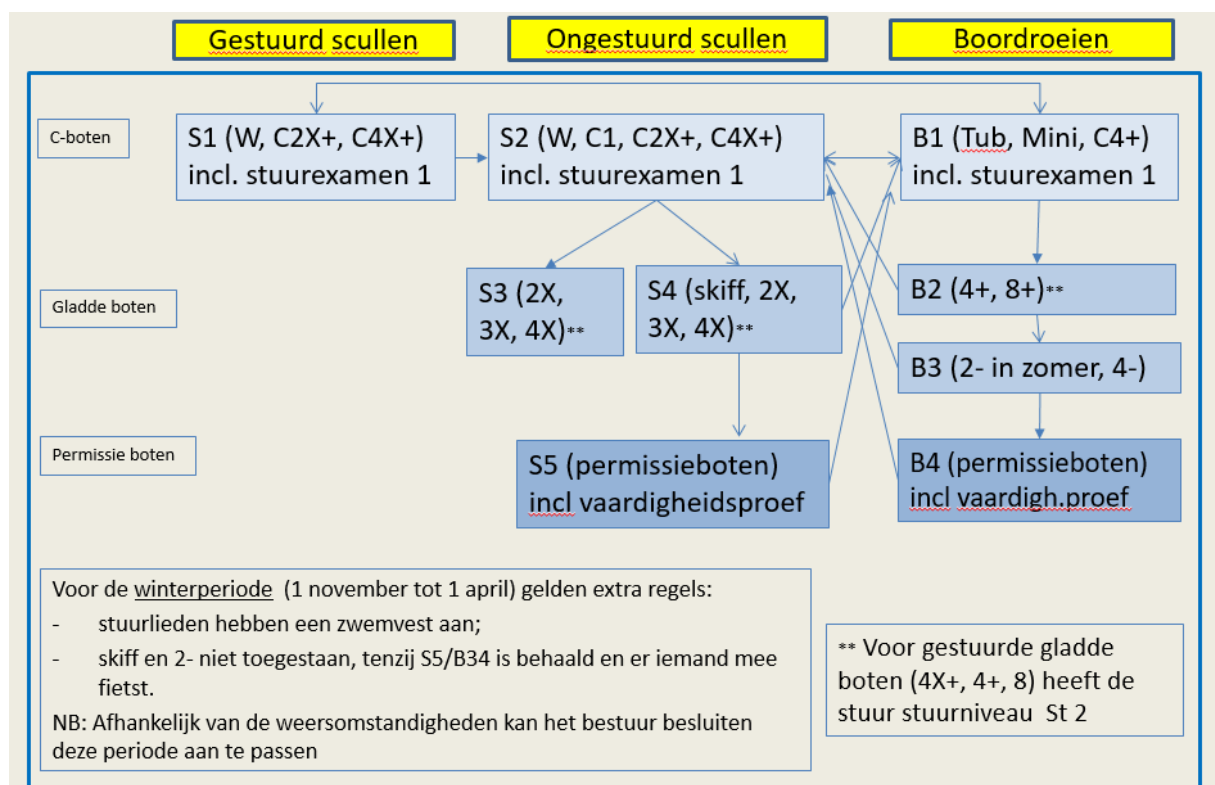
Gestuurd scullen

Ongestuurd scullen

Boordroeien

C-boten

S1 (W, C2X+, C4X+) incl. stuurexamen 1

S2 (W, C1, C2X+, C4X+) incl. stuurexamen 1

B1 (Tub, Mini, C4+) incl. stuurexamen 1

Gladde boten

S3 (2X, 3X, 4X)**

S4 (skiff, 2X, 3X, 4X)**

B2 (4+, 8+)**

B3 (2- in zomer, 4-)

Permissie boten

S5 (permissieboten) incl vaardigheidsproef

B4 (permissieboten) incl vaardigh.proef

Voor de winterperiode (1 november tot 1 april) gelden extra regels:

- stuurlieden hebben een zwemvest aan;

- skiff en 2- niet toegestaan, tenzij S5/B34 is behaald en er iemand mee fietst.

NB: Afhankelijk van de weersomstandigheden kan het bestuur besluiten deze periode aan te passen

** Voor gestuurde gladde boten (4X+, 4+, 8) heeft de stuur stuurniveau St 2